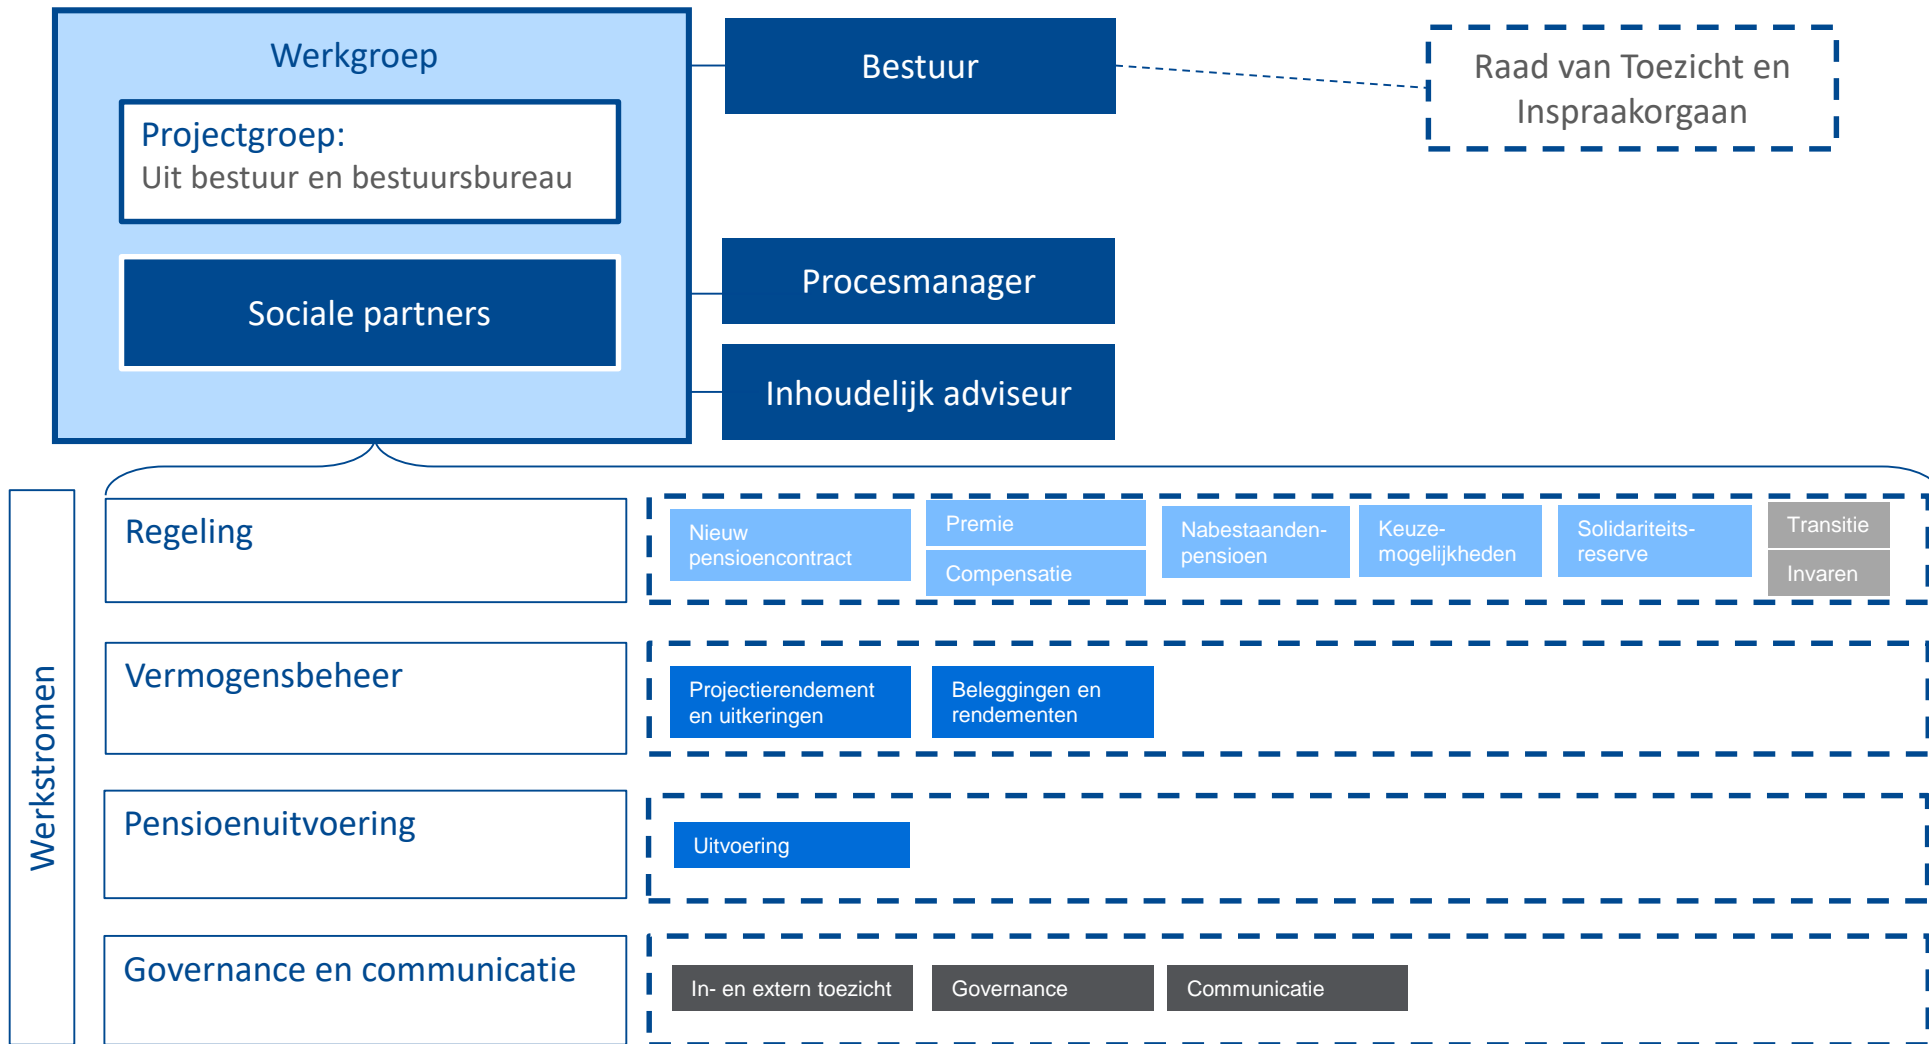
Werkgroep

Projectgroep:
Uit bestuur en bestuursbureau

Sociale partners

Bestuur

Raad van Toezicht en Inspraakorgaan

Procesmanager

Inhoudelijk adviseur

Werkstromen

Regeling

Nieuw pensioencontract

Premie

Compensatie

Nabestaandenpensioen

Keuzemogelijkheden

Solidariteitsreserve

Transitie

Invaren

Vermogensbeheer

Projectierendement en uitkeringen

Beleggingen en rendementen

Pensioenuitvoering

Uitvoering

Governance en communicatie

In- en extern toezicht

Governance

Communicatie